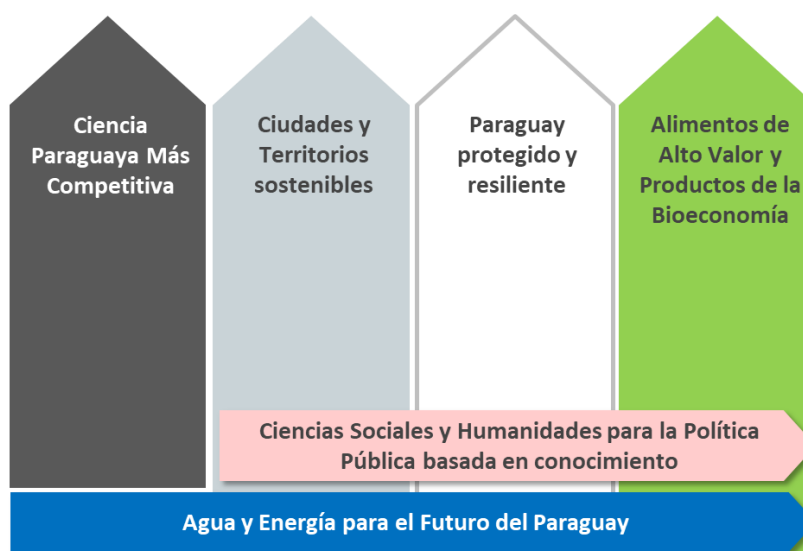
Ciencia Paraguaya Más Competitiva

Ciudades y Territorios sostenibles

Paraguay protegido y resiliente

Alimentos de Alto Valor y Productos de la Bioeconomía

Ciencias Sociales y Humanidades para la Política Pública basada en conocimiento

Agua y Energía para el Futuro del Paraguay